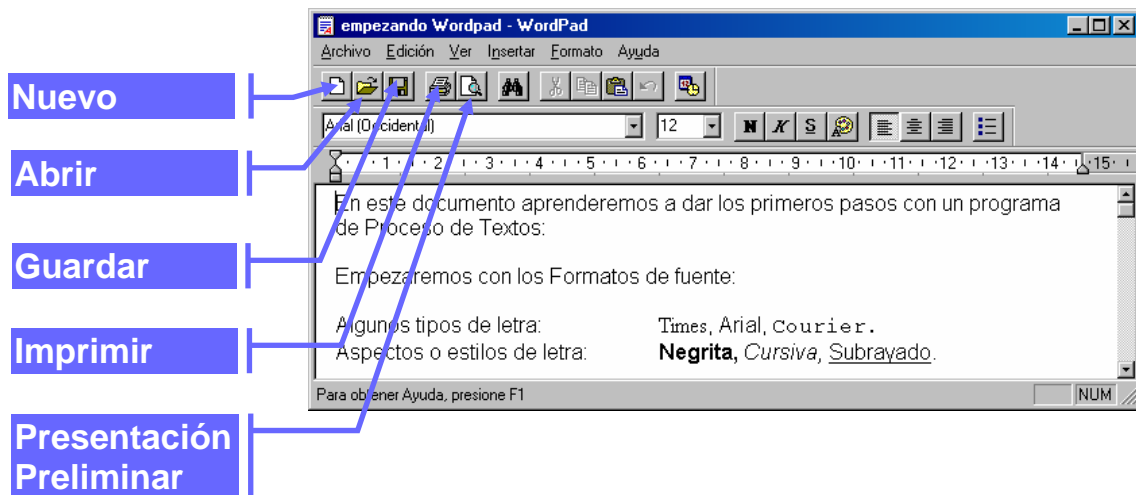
Nuevo

Abrir

Guardar

Imprimir

Presentación Preliminar

empezando Wordpad - WordPad

Archivo Edición Ver Insertar Formato Ayuda

Arial (Occidental) 12 N K S

· 1 · 2 · 3 · 4 · 5 · 6 · 7 · 8 · 9 · 10 · 11 · 12 · 13 · 14 · 15

En este documento aprenderemos a dar los primeros pasos con un programa de Proceso de Textos:

Empezaremos con los Formatos de fuente:

Algunos tipos de letra: Times, Arial, Courier.
Aspectos o estilos de letra: **Negrita,** *Cursiva,* <u>Subrayado</u>.

Para obtener Ayuda, presione F1

NUM